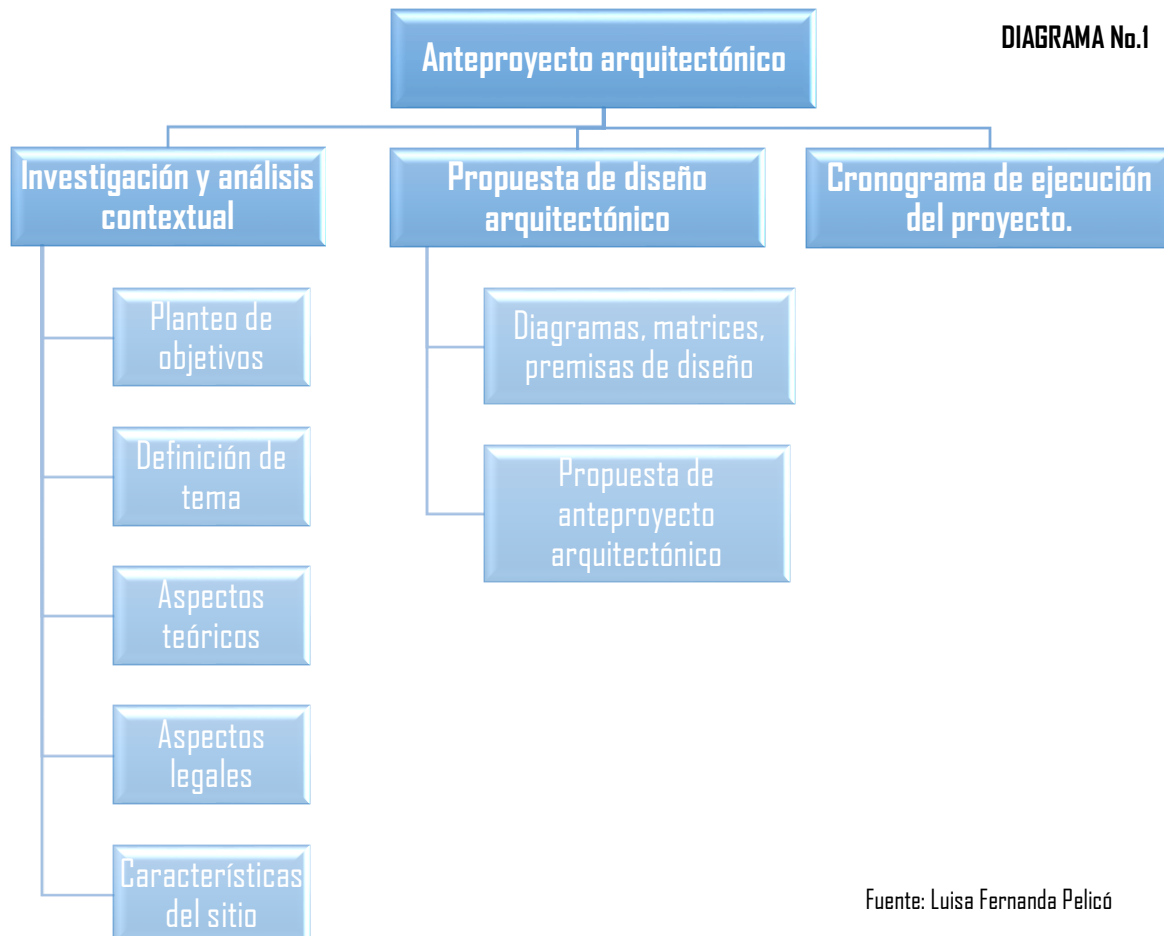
DIAGRAMA No.1

Anteproyecto arquitectónico

Investigación y análisis contextual

Planteo de objetivos

Definición de tema

Aspectos teóricos

Aspectos legales

Características del sitio

Propuesta de diseño arquitectónico

Diagramas, matrices, premisas de diseño

Propuesta de anteproyecto arquitectónico

Cronograma de ejecución del proyecto.

Fuente: Luisa Fernanda Pelicó